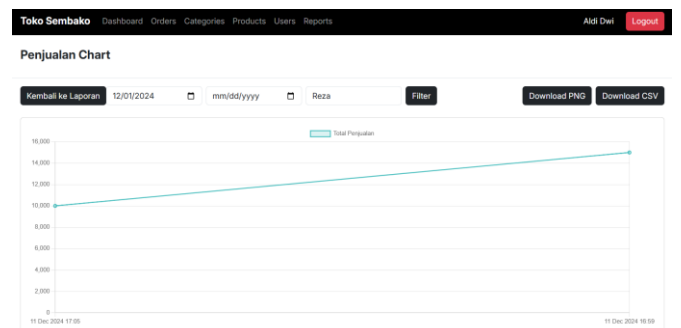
Toko Sembako Dashboard Orders Categories Products Users Reports

Aldi Dwi Logout

Penjualan Chart

Kembali ke Laporan 12/01/2024 mm/dd/yyyy Reza Filter

Download PNG Download CSV

Total Penjualan

16,000
14,000
12,000
10,000
8,000
6,000
4,000
2,000
0

11 Dec 2024 17:05
11 Dec 2024 18:59